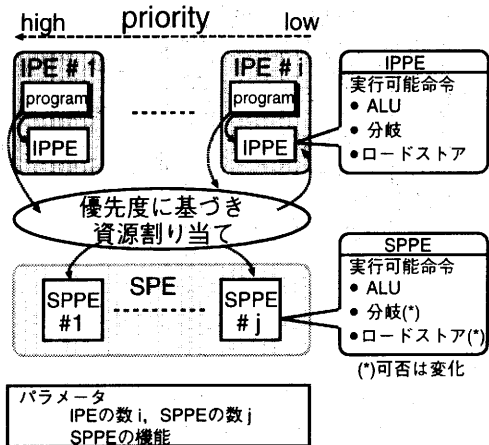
high priority low

IPE # 1
program
IPPE

IPE # i
program
IPPE

IPPE
実行可能命令
• ALU
• 分岐
• ロードストア

優先度に基づき
資源割り当て

SPE
SPPE #1
SPPE # j

SPPE
実行可能命令
• ALU
• 分岐(*)
• ロードストア(*)
(*)可否は変化

パラメータ
IPEの数 i, SPPEの数 j
SPPEの機能